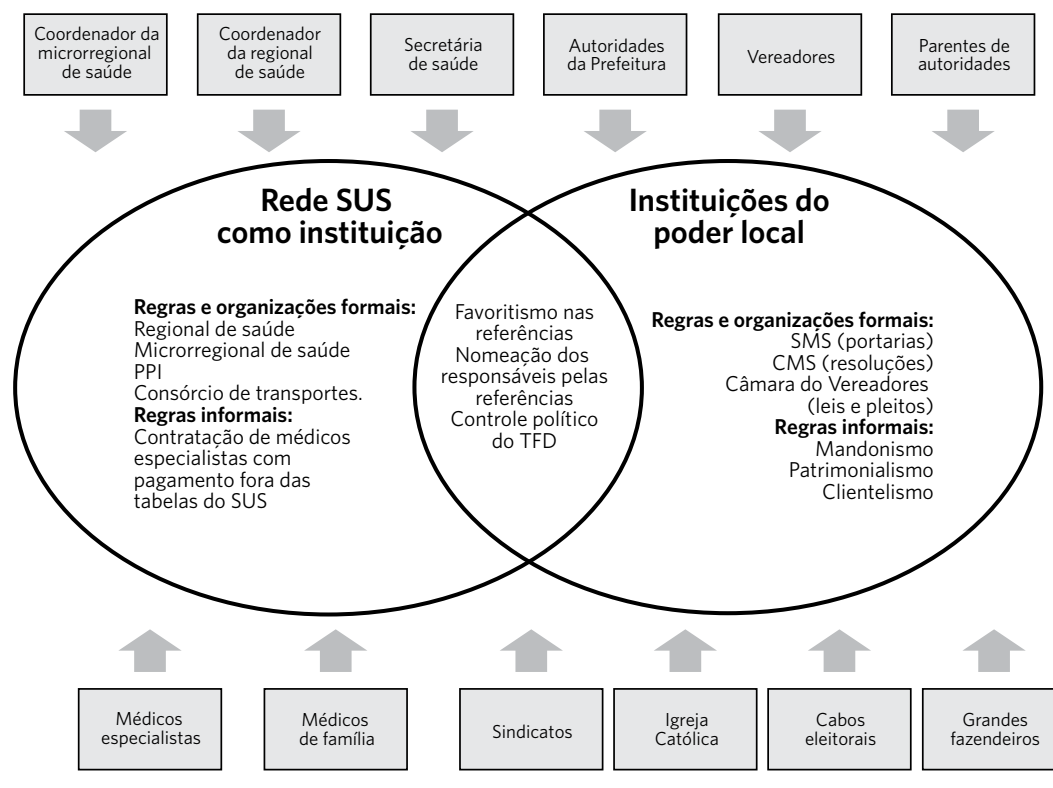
Coordenador da microrregional de saúde

Coordenador da regional de saúde

Secretária de saúde

Autoridades da Prefeitura

Vereadores

Parentes de autoridades

Rede SUS como instituição

Instituições do poder local

Regras e organizações formais:
Regional de saúde
Microrregional de saúde
PPI
Consórcio de transportes.
Regras informais:
Contratação de médicos especialistas com pagamento fora das tabelas do SUS

Favoritismo nas referências
Nomeação dos responsáveis pelas referências
Controle político do TFD

Regras e organizações formais:
SMS (portarias)
CMS (resoluções)
Câmara do Vereadores (leis e pleitos)
Regras informais:
Mandonismo
Patrimonialismo
Clientelismo

Médicos especialistas

Médicos de família

Sindicatos

Igreja Católica

Cabos eleitorais

Grandes fazendeiros